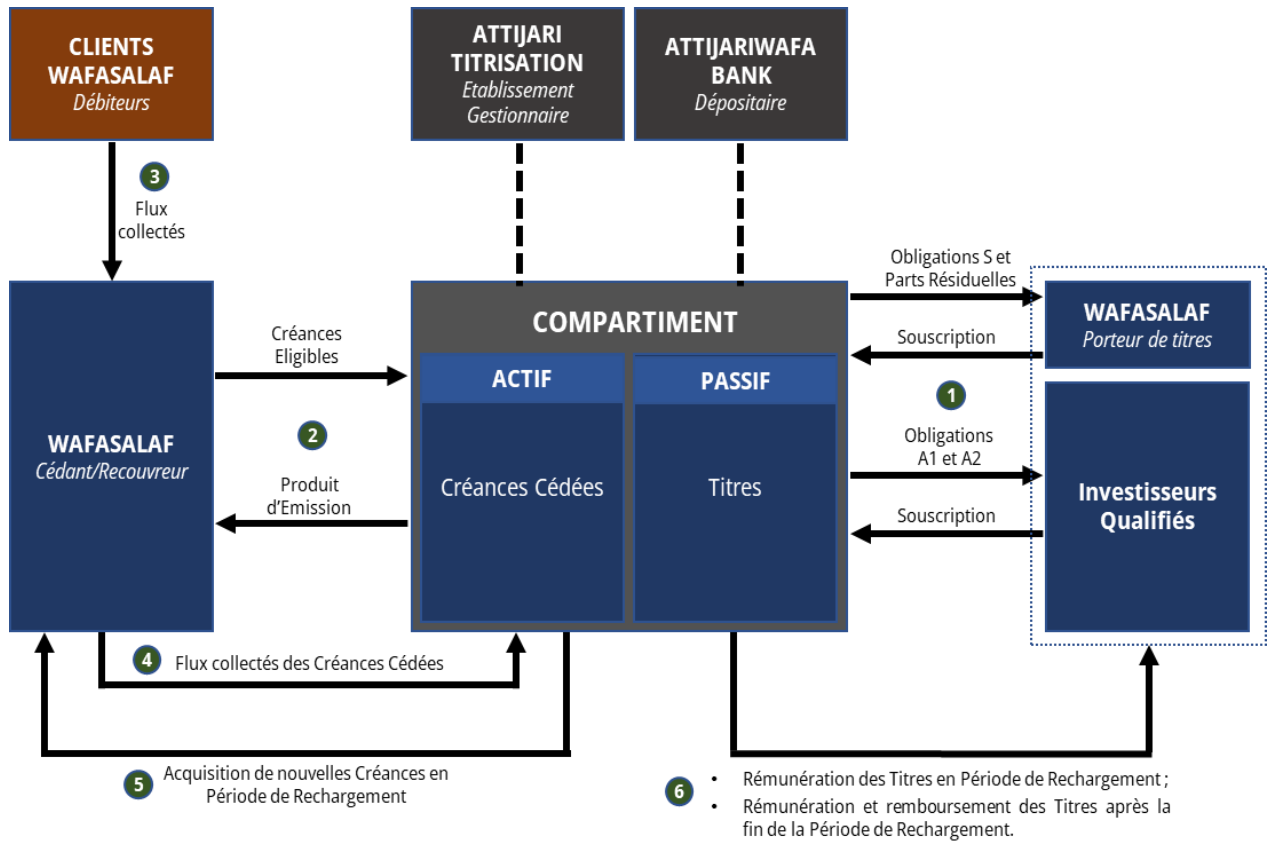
CLIENTS WAFASALAF
Débiteurs

ATTIJARI TITRISATION
Etablissement Gestionnaire

ATTIJARIWAFA BANK
Dépositaire

3
Flux collectés

WAFASALAF
Cédant/Recouvreur

Créances Eligibles

2

Produit d'Emission

COMPARTIMENT

ACTIF

Créances Cédées

PASSIF

Titres

Obligations S et Parts Résiduelles

Souscription

1

Obligations A1 et A2

Souscription

WAFASALAF
Porteur de titres

Investisseurs Qualifiés

4 Flux collectés des Créances Cédées

5 Acquisition de nouvelles Créances en Période de Rechargement

6
• Rémunération des Titres en Période de Rechargement ;
• Rémunération et remboursement des Titres après la fin de la Période de Rechargement.